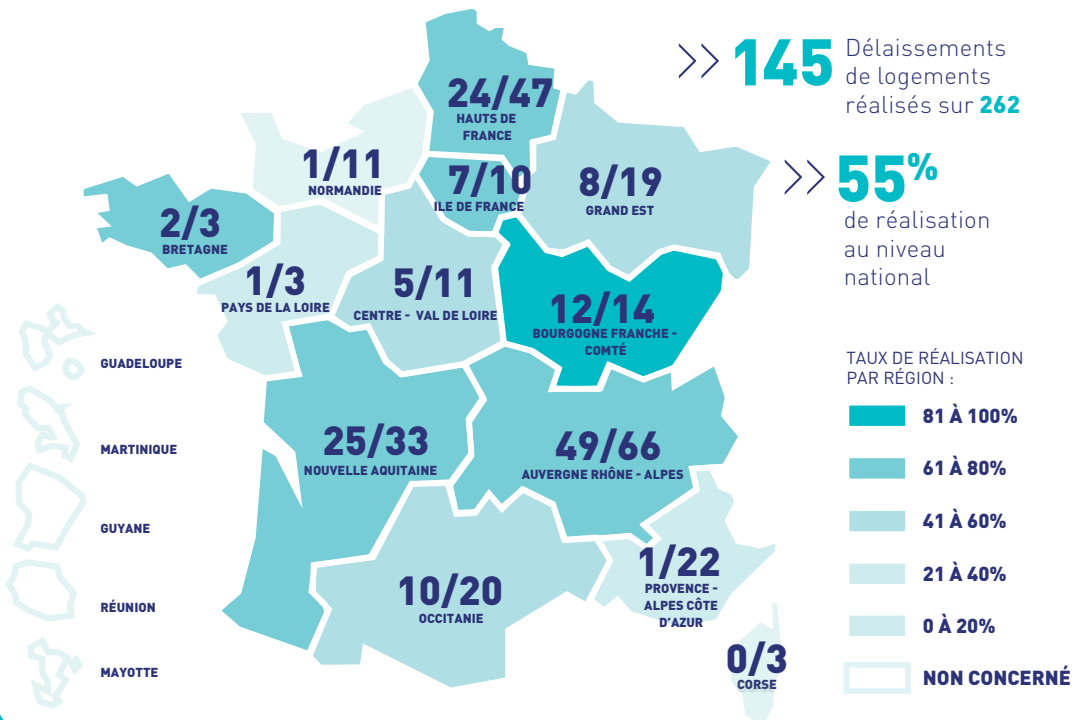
>> 145 Délaissements de logements réalisés sur 262

>> 55% de réalisation au niveau national

24/47
HAUTS DE FRANCE

1/11
NORMANDIE

7/10
ILE DE FRANCE

8/19
GRAND EST

2/3
BRETAGNE

1/3
PAYS DE LA LOIRE

5/11
CENTRE - VAL DE LOIRE

12/14
BOURGOGNE FRANCHE - COMTÉ

GUADELOUPE

MARTINIQUE

GUYANE

RÉUNION

MAYOTTE

25/33
NOUVELLE AQUITAINE

49/66
AUVERGNE RHÔNE - ALPES

10/20
OCCITANIE

1/22
PROVENCE - ALPES CÔTE D'AZUR

0/3
CORSE

TAUX DE RÉALISATION PAR RÉGION :

81 À 100%

61 À 80%

41 À 60%

21 À 40%

0 À 20%

NON CONCERNÉ